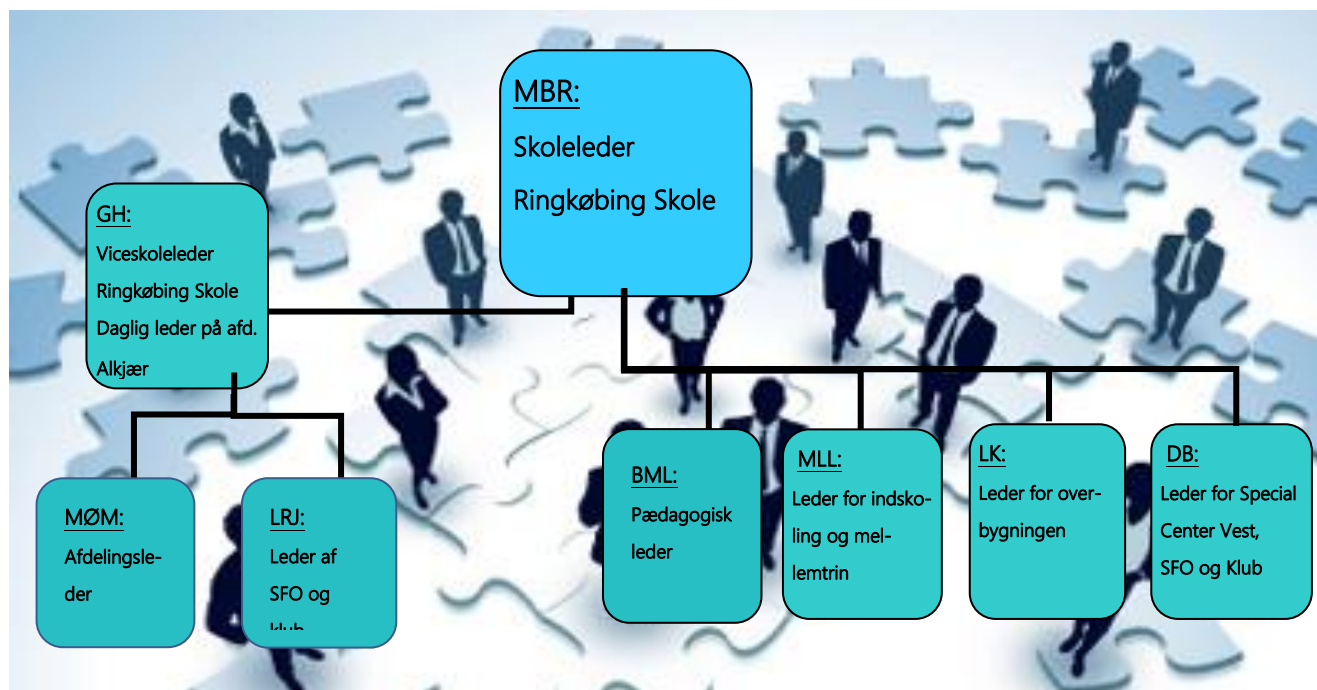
MBR:
Skoleleder
Ringkøbing Skole

GH:
Viceskoleleder
Ringkøbing Skole
Daglig leder på afd. Alkjær

MØM:
Afdelingsleder

LRJ:
Leder af SFO og klub

BML:
Pædagogisk leder

MLL:
Leder for indskoling og mellemtrin

LK:
Leder for overbygningen

DB:
Leder for Special Center Vest, SFO og Klub